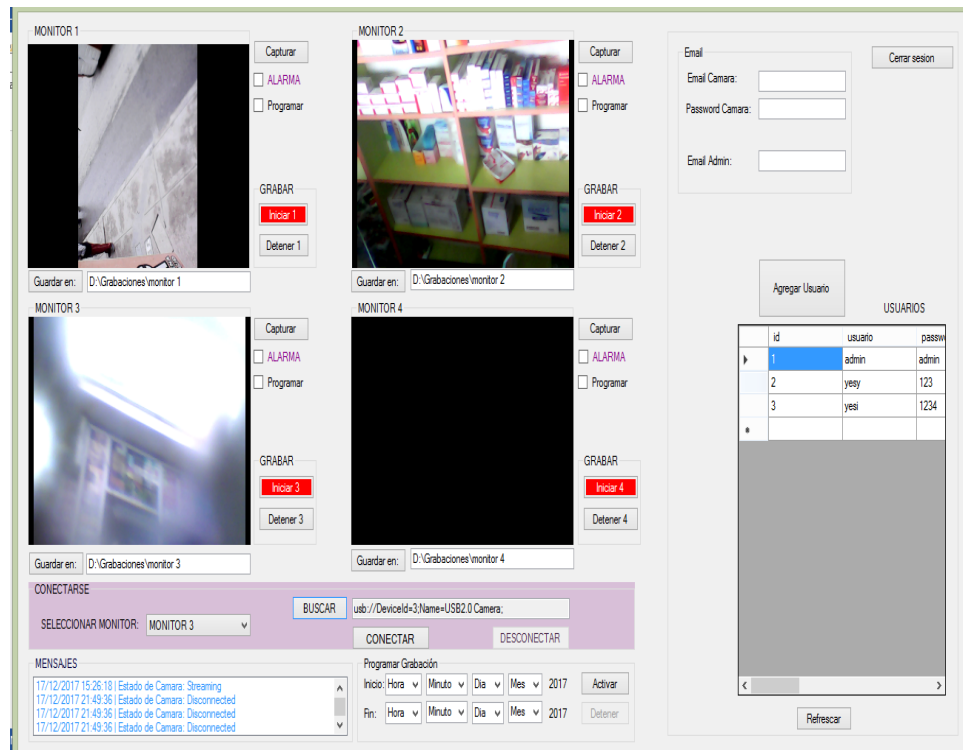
MONITOR 1

Capturar

ALARMA

Programar

GRABAR

Iniciar 1

Detener 1

Guardar en: D:\Grabaciones\monitor 1

MONITOR 2

Capturar

ALARMA

Programar

GRABAR

Iniciar 2

Detener 2

Guardar en: D:\Grabaciones\monitor 2

MONITOR 3

Capturar

ALARMA

Programar

GRABAR

Iniciar 3

Detener 3

Guardar en: D:\Grabaciones\monitor 3

MONITOR 4

Capturar

ALARMA

Programar

GRABAR

Iniciar 4

Detener 4

Guardar en: D:\Grabaciones\monitor 4

CONECTARSE

SELECCIONAR MONITOR: MONITOR 3

BUSCAR usb://DeviceId=3;Name=USB2.0 Camera;

CONECTAR DESCONECTAR

MENSAJES

17/12/2017 15:26:18 | Estado de Camara: Streaming
17/12/2017 21:49:36 | Estado de Camara: Disconnected
17/12/2017 21:49:36 | Estado de Camara: Disconnected
17/12/2017 21:49:36 | Estado de Camara: Disconnected

Programar Grabación

Inicio: Hora Minuto Dia Mes 2017 Activar

Fin: Hora Minuto Dia Mes 2017 Detener

Email

Email Camara:

Password Camara:

Email Admin:

Cerrar sesion

Agregar Usuario

USUARIOS

| | id | usuario | passw |
|---|---|---|---|
| ▸ | 1 | admin | admin |
| | 2 | yesy | 123 |
| | 3 | yesi | 1234 |
| * | | | |

Refrescar